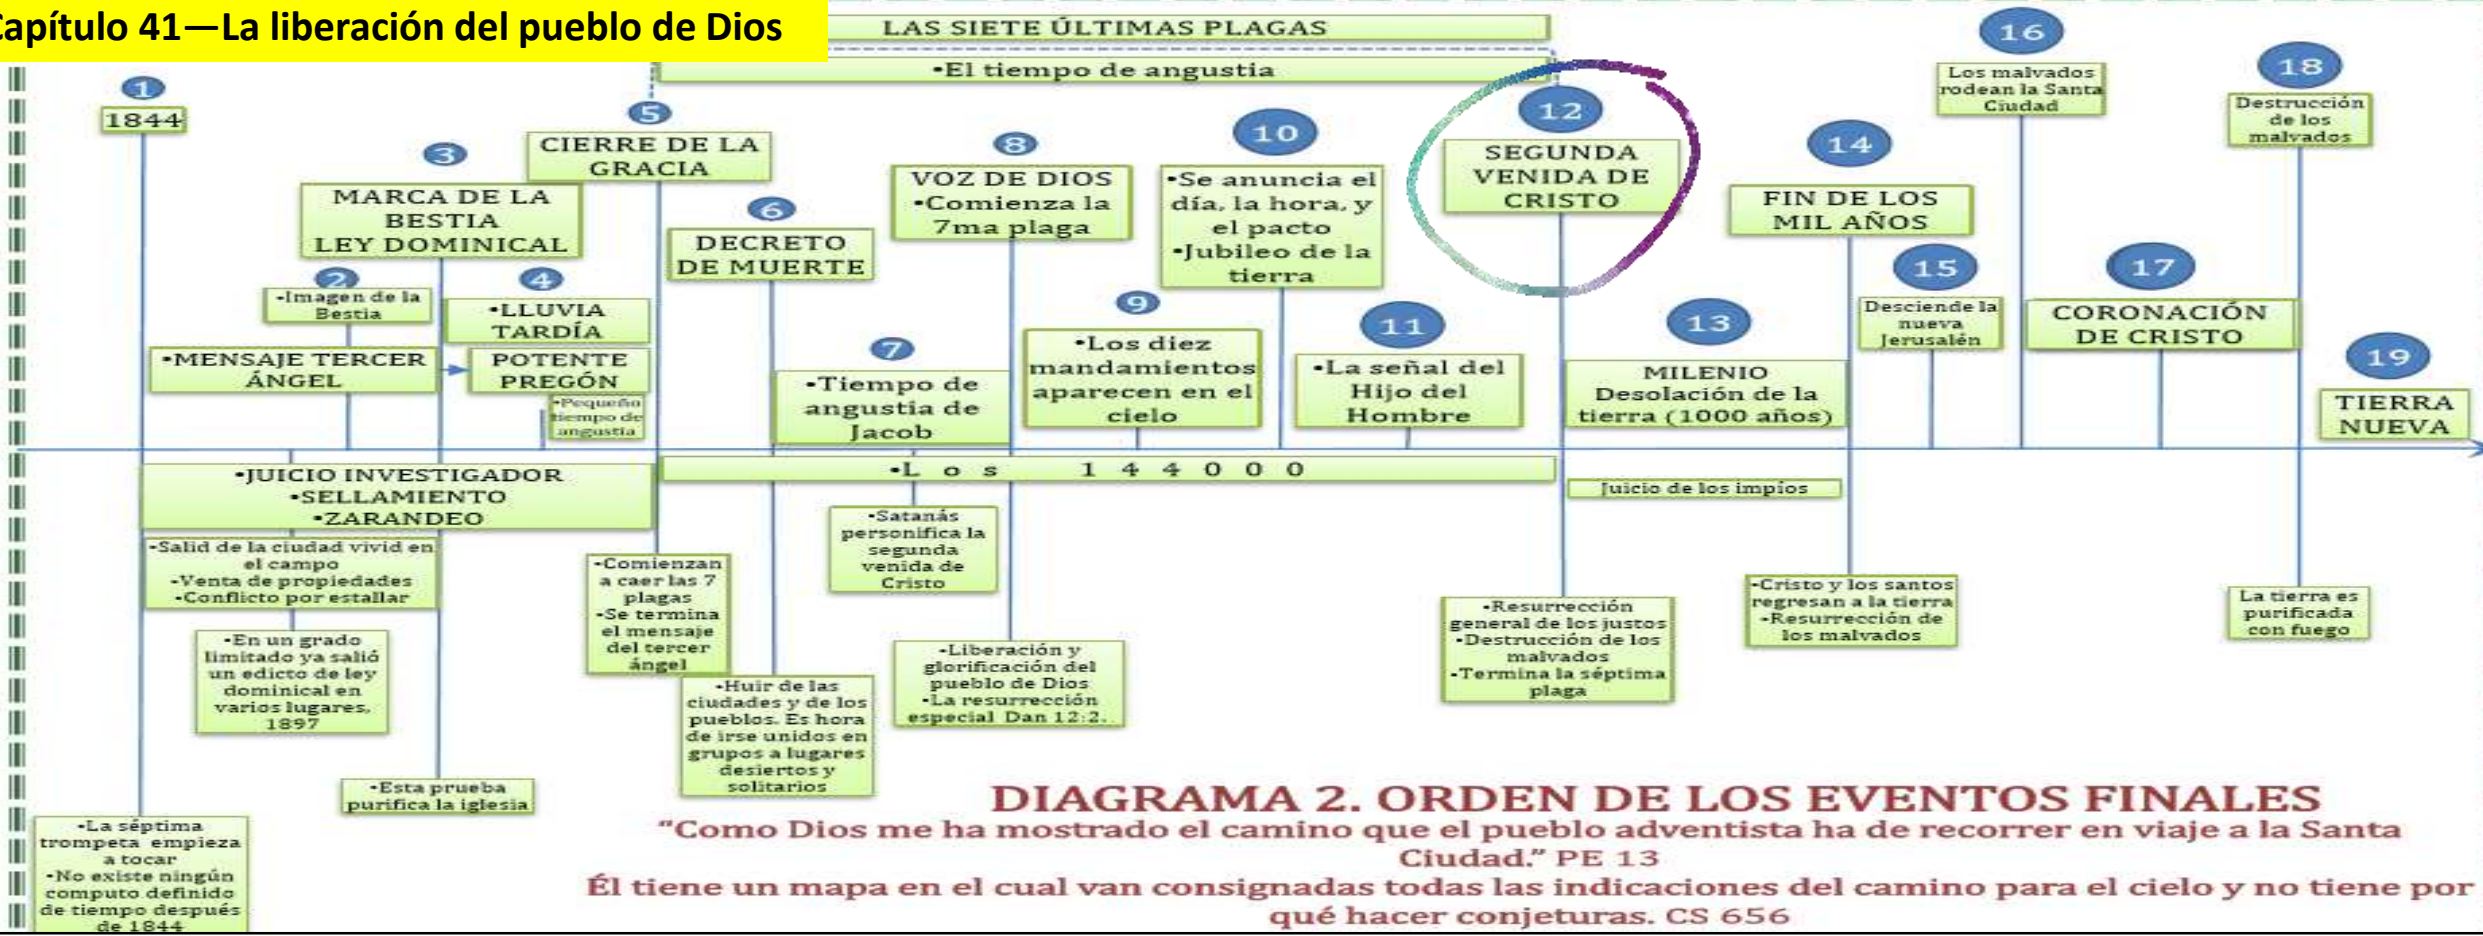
Capítulo 41—La liberación del pueblo de Dios

LAS SIETE ÚLTIMAS PLAGAS

•El tiempo de angustia

1
1844

2
•Imagen de la Bestia

3
MARCA DE LA BESTIA
LEY DOMINICAL

•MENSAJE TERCER ÁNGEL

4
•LLUVIA TARDÍA

POTENTE PREGÓN

•Pequeño tiempo de angustia

5
CIERRE DE LA GRACIA

6
DECRETO DE MUERTE

7
•Tiempo de angustia de Jacob

8
VOZ DE DIOS
•Comienza la 7ma plaga

9
•Los diez mandamientos aparecen en el cielo

10
•Se anuncia el día, la hora, y el pacto
•Jubileo de la tierra

11
•La señal del Hijo del Hombre

12
SEGUNDA VENIDA DE CRISTO

13
MILENIO
Desolación de la tierra (1000 años)

14
FIN DE LOS MIL AÑOS

15
Desciende la nueva Jerusalén

16
Los malvados rodean la Santa Ciudad

17
CORONACIÓN DE CRISTO

18
Destrucción de los malvados

19
TIERRA NUEVA

•JUICIO INVESTIGADOR
•SELLAMIENTO
•ZARANDEO

•L o s 1 4 4 0 0 0

Juicio de los impíos

-Salid de la ciudad vivid en el campo
-Venta de propiedades
-Conflicto por estallar

-En un grado limitado ya salió un edicto de ley dominical en varios lugares, 1897

•Esta prueba purifica la iglesia

•La séptima trompeta empieza a tocar
•No existe ningún computo definido de tiempo después de 1844

-Comienzan a caer las 7 plagas
-Se termina el mensaje del tercer ángel

-Huir de las ciudades y de los pueblos. Es hora de irse unidos en grupos a lugares desiertos y solitarios

-Satanás personifica la segunda venida de Cristo

-Liberación y glorificación del pueblo de Dios
-La resurrección especial Dan 12:2.

-Resurrección general de los justos
-Destrucción de los malvados
-Termina la séptima plaga

-Cristo y los santos regresan a la tierra
-Resurrección de los malvados

La tierra es purificada con fuego

DIAGRAMA 2. ORDEN DE LOS EVENTOS FINALES
"Como Dios me ha mostrado el camino que el pueblo adventista ha de recorrer en viaje a la Santa Ciudad." PE 13
Él tiene un mapa en el cual van consignadas todas las indicaciones del camino para el cielo y no tiene por qué hacer conjeturas. CS 656